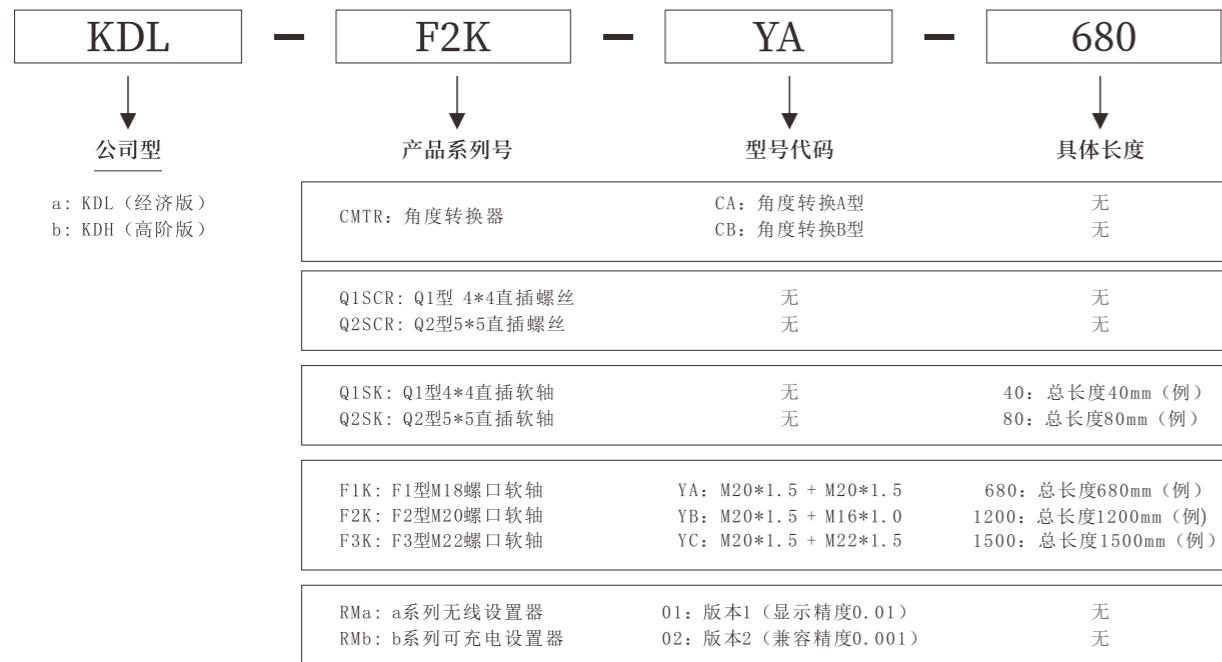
| KDL | — | F2K | — | YA | — | 680 |
|---|---|---|---|---|---|---|

公司型

a: KDL（经济版）
b: KDH（高阶版）

产品系列号

型号代码

具体长度

| 产品系列号 | 型号代码 | 具体长度 |
|---|---|---|
| CMTR：角度转换器 | CA：角度转换A型<br>CB：角度转换B型 | 无<br>无 |
| Q1SCR: Q1型 4*4直插螺丝<br>Q2SCR: Q2型5*5直插螺丝 | 无<br>无 | 无<br>无 |
| Q1SK: Q1型4*4直插软轴<br>Q2SK: Q2型5*5直插软轴 | 无<br>无 | 40：总长度40mm（例）<br>80：总长度80mm（例） |
| F1K: F1型M18螺口软轴<br>F2K: F2型M20螺口软轴<br>F3K: F3型M22螺口软轴 | YA：M20*1.5 + M20*1.5<br>YB：M20*1.5 + M16*1.0<br>YC：M20*1.5 + M22*1.5 | 680：总长度680mm（例）<br>1200：总长度1200mm（例)<br>1500：总长度1500mm（例） |
| RMa: a系列无线设置器<br>RMb: b系列可充电设置器 | 01：版本1（显示精度0.01）<br>02：版本2（兼容精度0.001） | 无<br>无 |